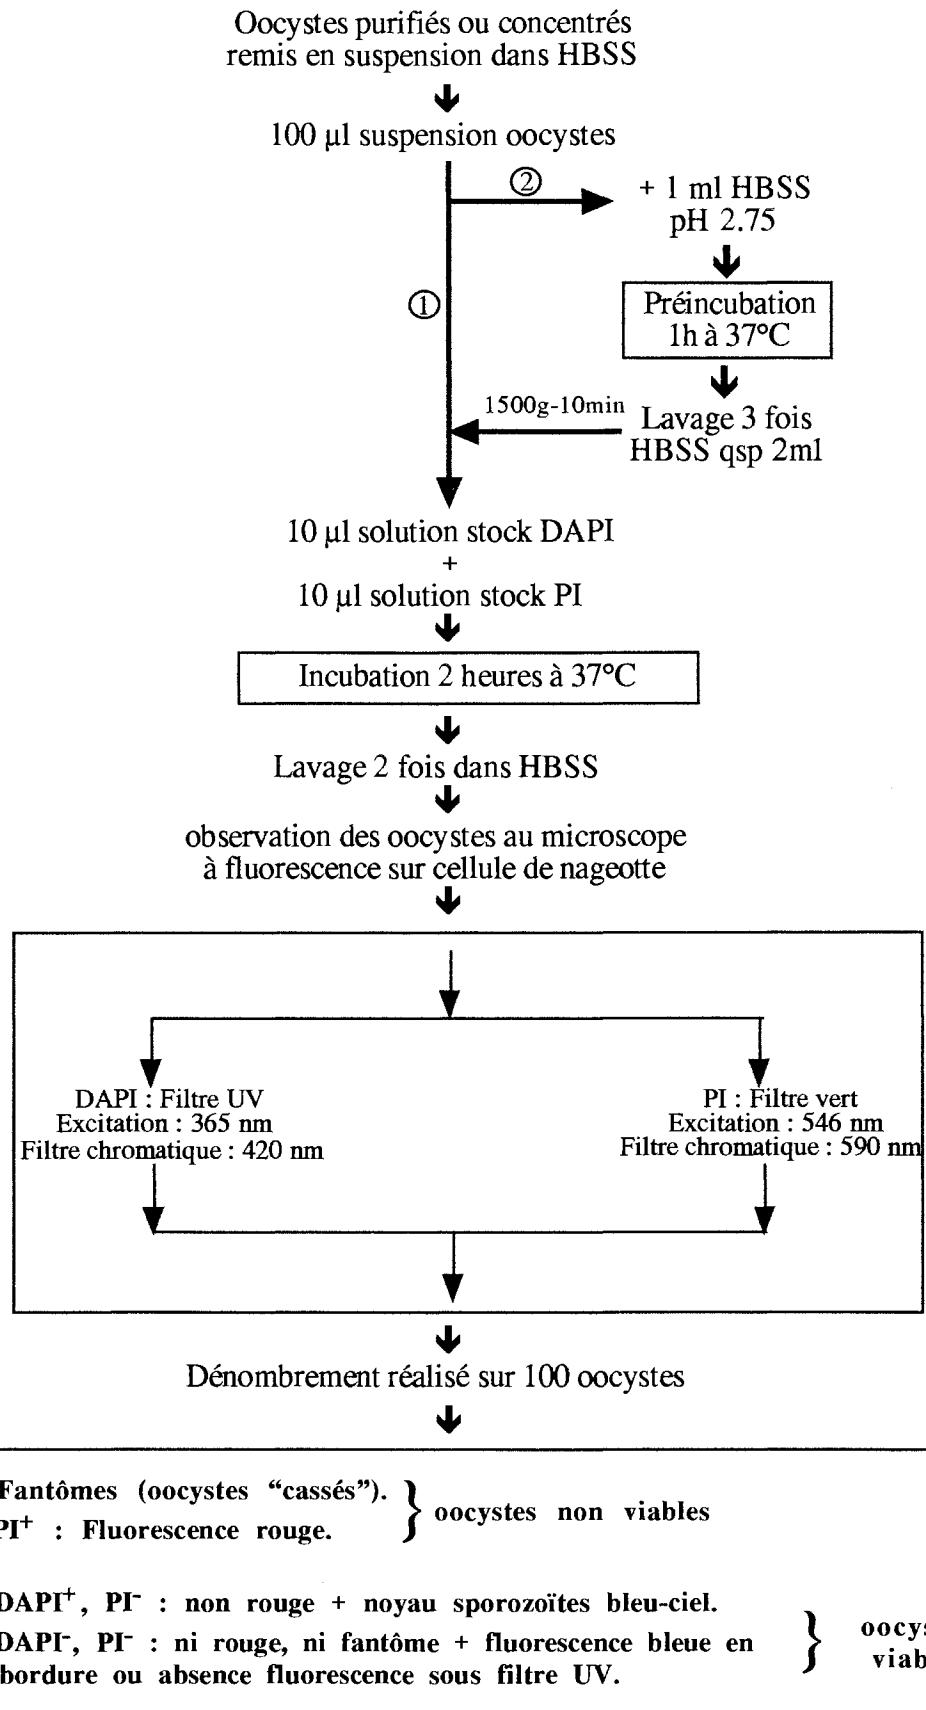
Oocystes purifiés ou concentrés remis en suspension dans HBSS

100 µl suspension oocystes

②

+ 1 ml HBSS pH 2.75

①

Préincubation 1h à 37°C

1500g-10min

Lavage 3 fois HBSS qsp 2ml

10 µl solution stock DAPI
+
10 µl solution stock PI

Incubation 2 heures à 37°C

Lavage 2 fois dans HBSS

observation des oocystes au microscope à fluorescence sur cellule de nageotte

DAPI : Filtre UV
Excitation : 365 nm
Filtre chromatique : 420 nm

PI : Filtre vert
Excitation : 546 nm
Filtre chromatique : 590 nm

Dénombrement réalisé sur 100 oocystes

Fantômes (oocystes "cassés").
PI$^+$ : Fluorescence rouge.
oocystes non viables

DAPI$^+$, PI$^-$ : non rouge + noyau sporozoïtes bleu-ciel.
DAPI$^-$, PI$^-$ : ni rouge, ni fantôme + fluorescence bleue en bordure ou absence fluorescence sous filtre UV.
oocys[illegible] viab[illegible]